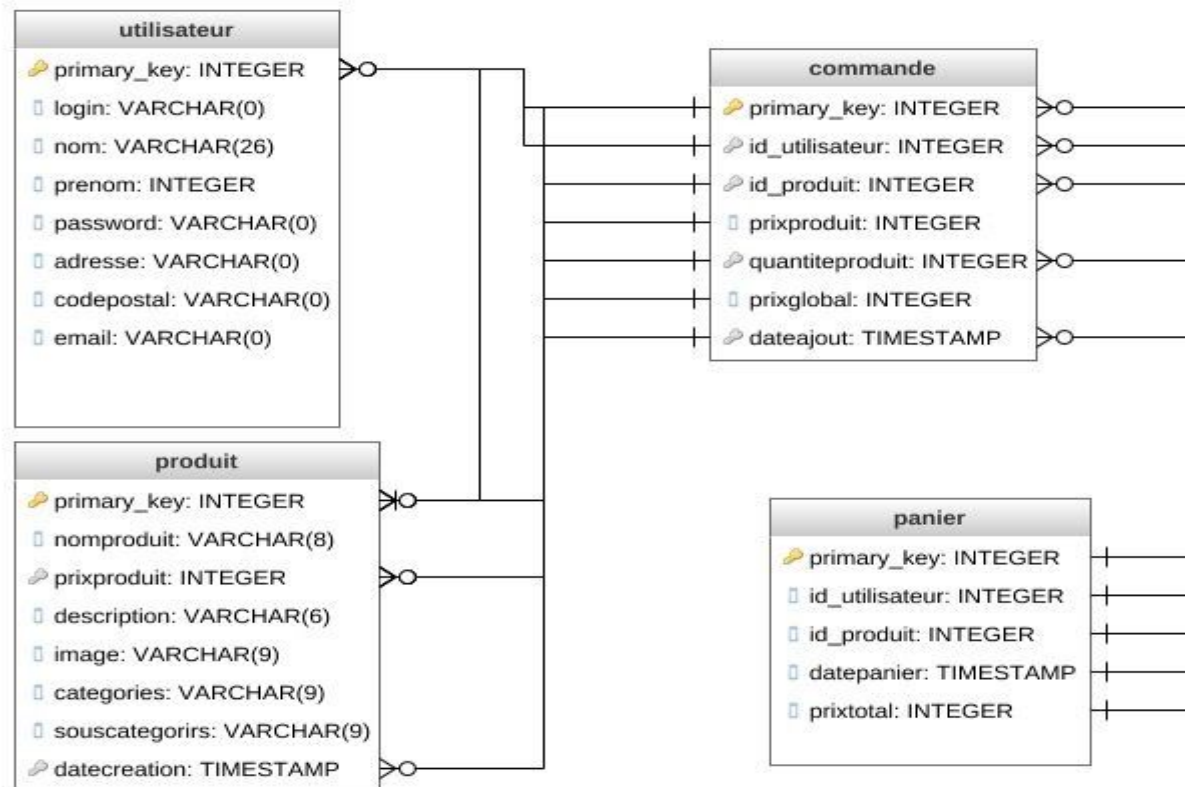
utilisateur
primary_key: INTEGER
login: VARCHAR(0)
nom: VARCHAR(26)
prenom: INTEGER
password: VARCHAR(0)
adresse: VARCHAR(0)
codepostal: VARCHAR(0)
email: VARCHAR(0)

commande
primary_key: INTEGER
id_utilisateur: INTEGER
id_produit: INTEGER
prixproduit: INTEGER
quantiteproduit: INTEGER
prixglobal: INTEGER
dateajout: TIMESTAMP

produit
primary_key: INTEGER
nomproduit: VARCHAR(8)
prixproduit: INTEGER
description: VARCHAR(6)
image: VARCHAR(9)
categories: VARCHAR(9)
souscategorirs: VARCHAR(9)
datecreation: TIMESTAMP

panier
primary_key: INTEGER
id_utilisateur: INTEGER
id_produit: INTEGER
datepanier: TIMESTAMP
prixtotal: INTEGER